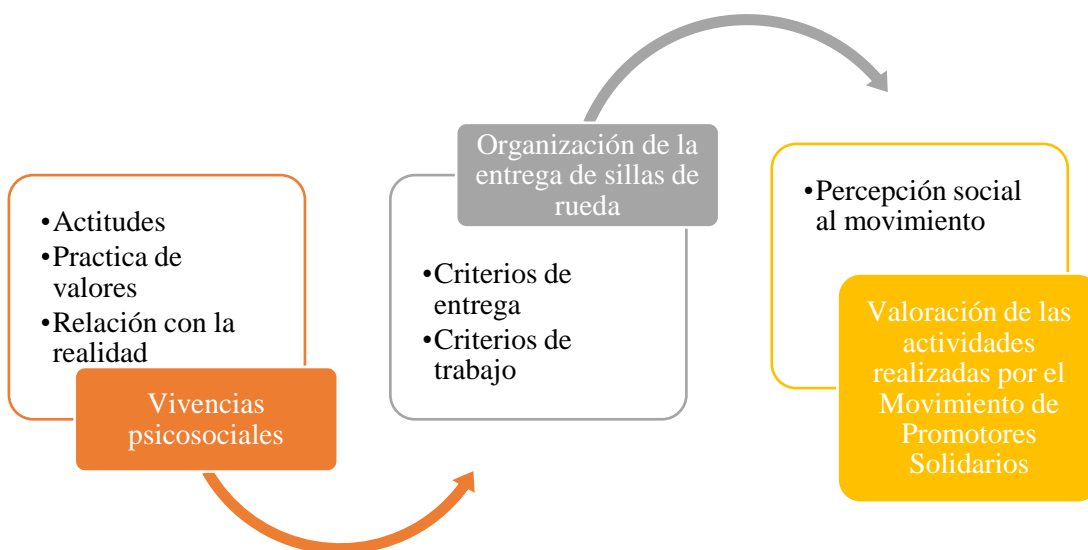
•Actitudes
•Practica de valores
•Relación con la realidad

Vivencias psicosociales

Organización de la entrega de sillas de rueda

•Criterios de entrega
•Criterios de trabajo

•Percepción social al movimiento

Valoración de las actividades realizadas por el Movimiento de Promotores Solidarios